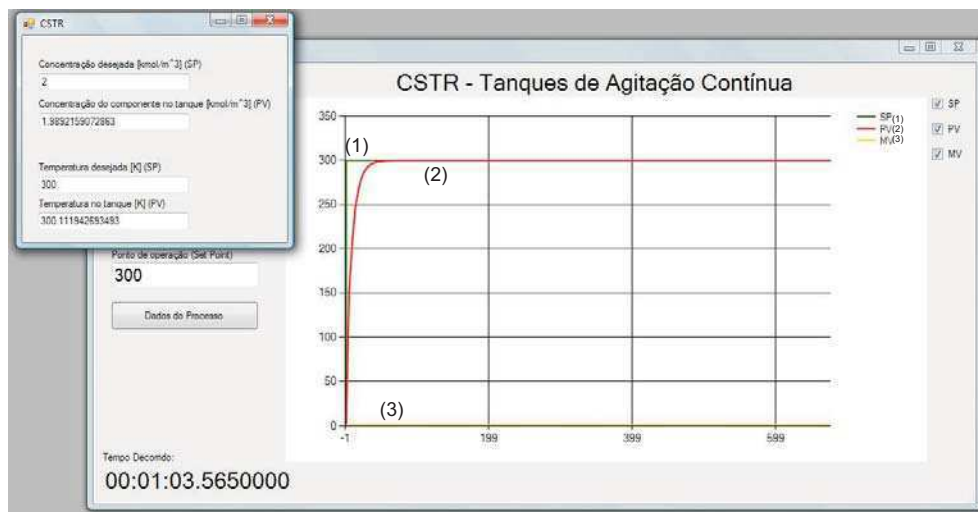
CSTR

Concentração desejada [kmol/m^3] (SP)
2
Concentração do componente no tanque [kmol/m^3] (PV)
1.9892159072863

Temperatura desejada [K] (SP)
300
Temperatura no tanque [K] (PV)
300.111942593493

Ponto de operação (Set Point)
300

Dados do Processo

Tempo Decorrido:
00:01:03.5650000

CSTR - Tanques de Agitação Contínua

350
300
250
200
150
100
50
0
-1
199
399
599

(1)
(2)
(3)

SP(1)
PV(2)
MV(3)

SP
PV
MV